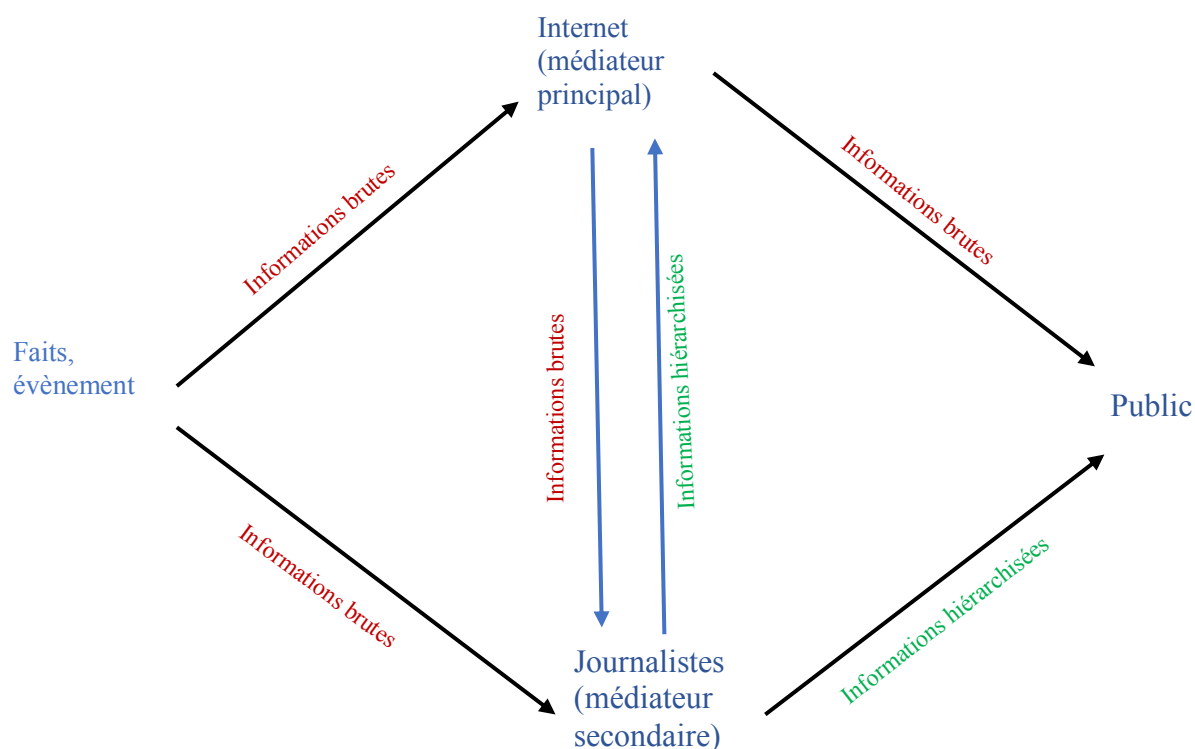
Internet (médiateur principal)

Informations brutes

Informations brutes

Faits, évènement

Informations brutes

Informations hiérarchisées

Public

Informations brutes

Informations hiérarchisées

Journalistes (médiateur secondaire)